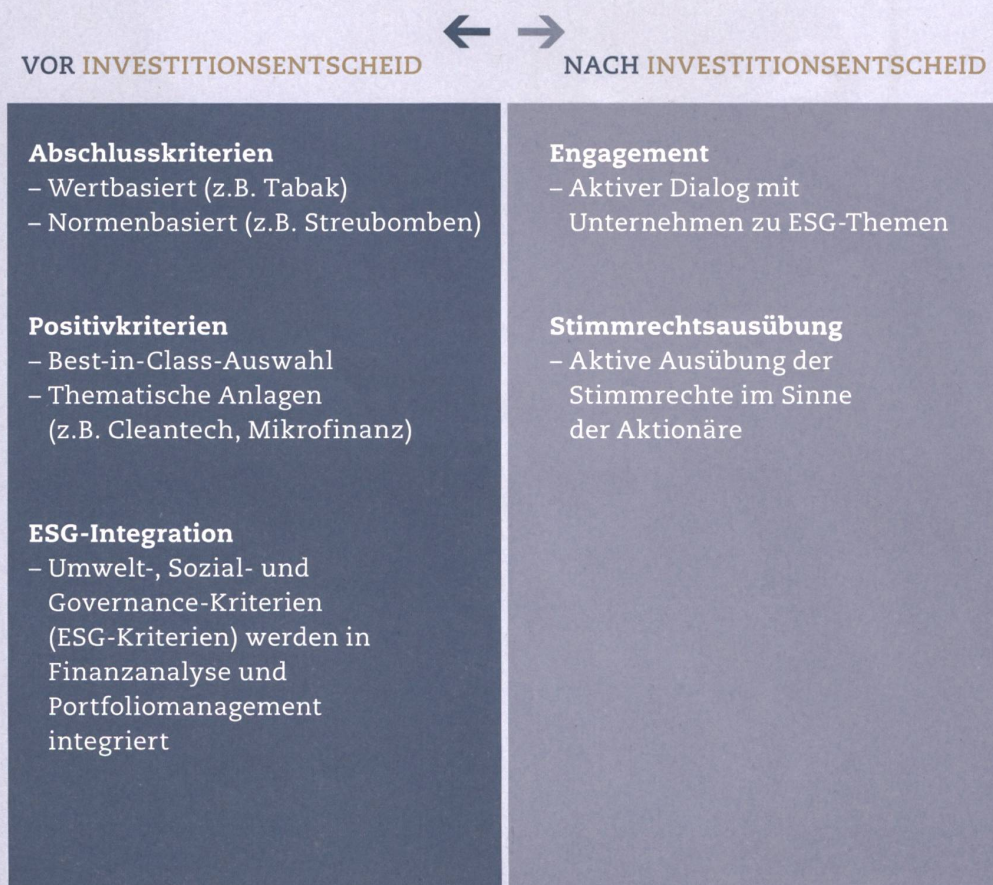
VOR INVESTITIONSENTSCHEID

Abschlusskriterien
– Wertbasiert (z.B. Tabak)
– Normenbasiert (z.B. Streubomben)

Positivkriterien
– Best-in-Class-Auswahl
– Thematische Anlagen (z.B. Cleantech, Mikrofinanz)

ESG-Integration
– Umwelt-, Sozial- und Governance-Kriterien (ESG-Kriterien) werden in Finanzanalyse und Portfoliomanagement integriert

NACH INVESTITIONSENTSCHEID

Engagement
– Aktiver Dialog mit Unternehmen zu ESG-Themen

Stimmrechtsausübung
– Aktive Ausübung der Stimmrechte im Sinne der Aktionäre